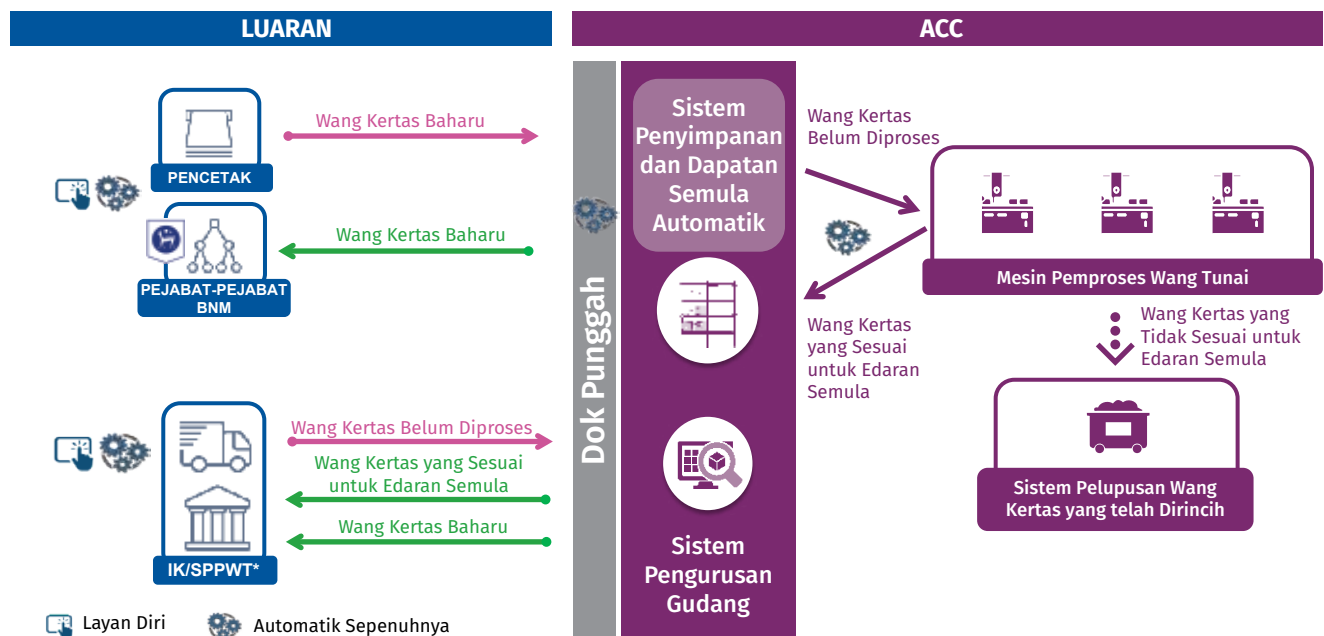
LUARAN

ACC

PENCETAK

Wang Kertas Baharu

PEJABAT-PEJABAT BNM

Wang Kertas Baharu

Dok Punggah

Sistem Penyimpanan dan Dapatan Semula Automatik

Wang Kertas Belum Diproses

Mesin Pemproses Wang Tunai

Wang Kertas yang Sesuai untuk Edaran Semula

Wang Kertas yang Tidak Sesuai untuk Edaran Semula

Wang Kertas Belum Diproses

Wang Kertas yang Sesuai untuk Edaran Semula

Wang Kertas Baharu

IK/SPPWT*

Sistem Pengurusan Gudang

Sistem Pelupusan Wang Kertas yang telah Dirincih

Layan Diri

Automatik Sepenuhnya